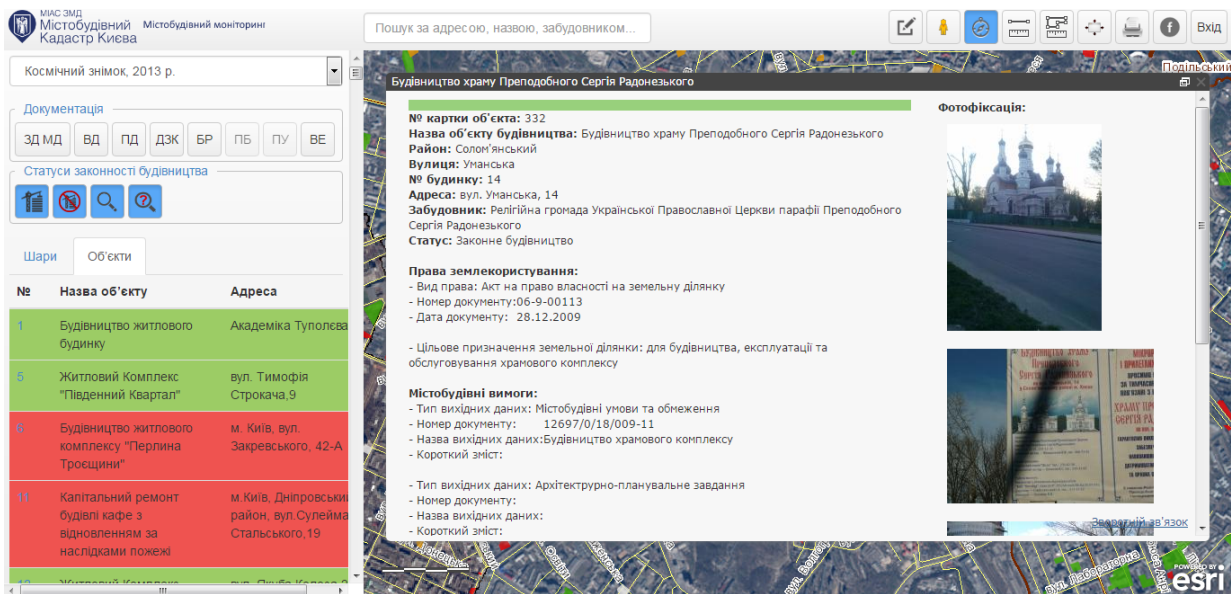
МІАС ЗМД
Містобудівний Кадастр Києва
Містобудівний моніторинг

Пошук за адресою, назвою, забудовником...

Вхід

Космічний знімок, 2013 р.

Документація
ЗД МД | ВД | ПД | ДЗК | БР | ПБ | ПУ | ВЕ

Статуси законності будівництва

Шари | Об'єкти

| № | Назва об'єкту | Адреса |
|---|---|---|
| 1 | Будівництво житлового будинку | Академіка Туполєва |
| 5 | Житловий Комплекс "Південний Квартал" | вул. Тимофія Строкача,9 |
| 6 | Будівництво житлового комплексу "Перлина Троєщини" | м. Київ, вул. Закревського, 42-А |
| 11 | Капітальний ремонт будівлі кафе з відновленням за наслідками пожежі | м.Київ, Дніпровський район, вул.Сулейма Стальського,19 |
| 12 | Житловий Комплекс | вул. Якуба Коласа 2 |

Подільськ

Будівництво храму Преподобного Сергія Радонезького

№ картки об'єкта: 332
Назва об'єкту будівництва: Будівництво храму Преподобного Сергія Радонезького
Район: Солом'янський
Вулиця: Уманська
№ будинку: 14
Адреса: вул. Уманська, 14
Забудовник: Релігійна громада Української Православної Церкви парафії Преподобного Сергія Радонезького
Статус: Законне будівництво

Права землекористування:
- Вид права: Акт на право власності на земельну ділянку
- Номер документу:06-9-00113
- Дата документу: 28.12.2009

- Цільове призначення земельної ділянки: для будівництва, експлуатації та обслуговування храмового комплексу

Містобудівні вимоги:
- Тип вихідних даних: Містобудівні умови та обмеження
- Номер документу: 12697/0/18/009-11
- Назва вихідних даних:Будівництво храмового комплексу
- Короткий зміст:

- Тип вихідних даних: Архітектурно-планувальне завдання
- Номер документу:
- Назва вихідних даних:
- Короткий зміст:

Фотофіксація:

Зворотній зв'язок

esri